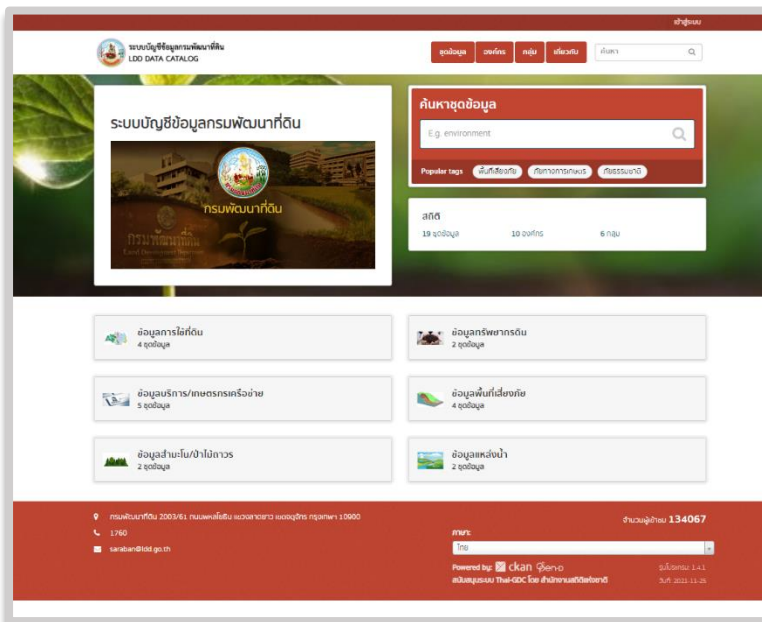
เข้าสู่ระบบ

ระบบบัญชีข้อมูลกรมพัฒนาที่ดิน
LDD DATA CATALOG

ชุดข้อมูล องค์กร กลุ่ม เกี่ยวกับ ค้นหา

ระบบบัญชีข้อมูลกรมพัฒนาที่ดิน

กรมพัฒนาที่ดิน

ค้นหาชุดข้อมูล

E.g. environment

Popular tags พื้นที่เสี่ยงภัย ทีมทางการเกษตร ทรัพยากรธรรมชาติ

สถิติ
19 ชุดข้อมูล 10 องค์กร 6 กลุ่ม

ข้อมูลการใช้ที่ดิน
4 ชุดข้อมูล

ข้อมูลทรัพยากรดิน
2 ชุดข้อมูล

ข้อมูลบริการ/เกษตรกรเครือข่าย
5 ชุดข้อมูล

ข้อมูลพื้นที่เสี่ยงภัย
4 ชุดข้อมูล

ข้อมูลสำมะโน/ป่าไม้ถาวร
2 ชุดข้อมูล

ข้อมูลแหล่งน้ำ
2 ชุดข้อมูล

กรมพัฒนาที่ดิน 2003/61 ถนนพหลโยธิน แขวงลาดยาว เขตจตุจักร กรุงเทพฯ 10900
1760
saraban@ldd.go.th

จำนวนผู้เข้าชม 134067

ภาษา:
ไทย

Powered by: ckan Open-D
สนับสนุนระบบ Thai-GDC โดย สำนักงานสถิติแห่งชาติ

รุ่นโปรแกรม 1.4.1
วันที่ 2021-11-25